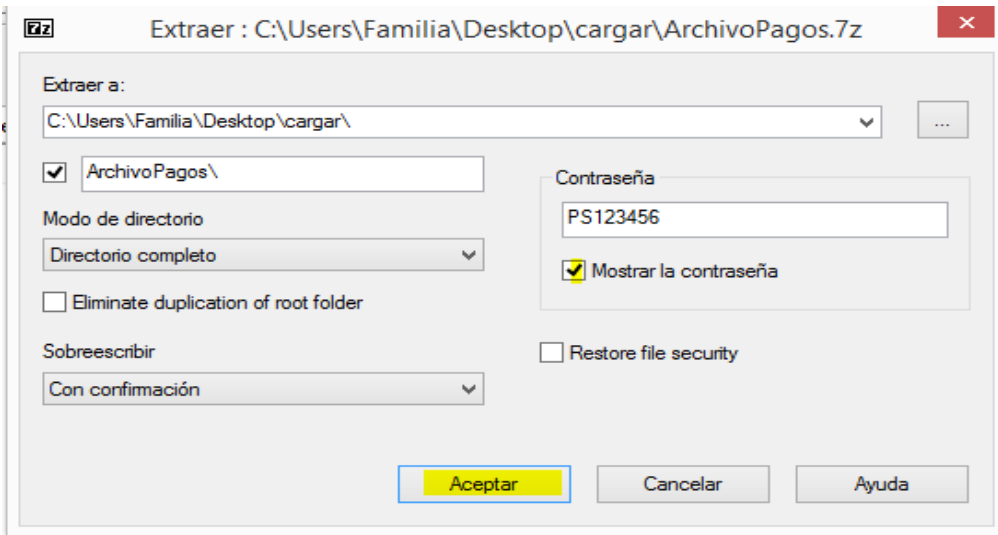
7z Extraer : C:\Users\Familia\Desktop\cargar\ArchivoPagos.7z

✕

Extraer a:

C:\Users\Familia\Desktop\cargar\

...

ArchivoPagos\

Modo de directorio

Directorio completo

Eliminate duplication of root folder

Sobreescribir

Con confirmación

Contraseña

PS123456

Mostrar la contraseña

Restore file security

Aceptar

Cancelar

Ayuda